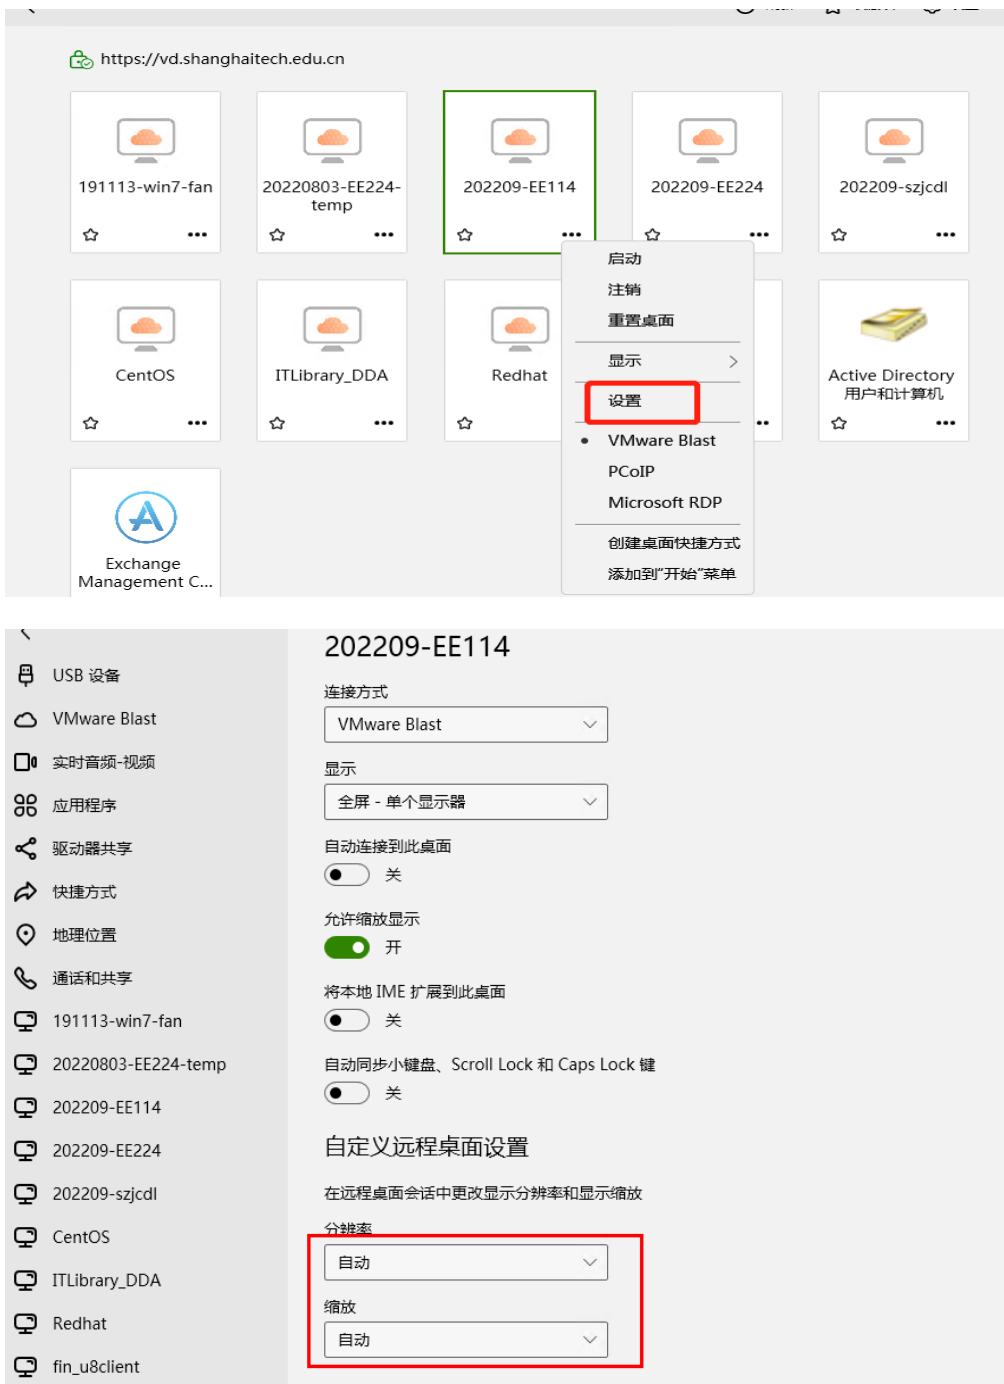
https://vd.shanghaitech.edu.cn

191113-win7-fan

20220803-EE224-temp

202209-EE114

202209-EE224

202209-szjcdl

CentOS

ITLibrary_DDA

Redhat

Active Directory 用户和计算机

Exchange Management C...

启动
注销
重置桌面
显示
设置
VMware Blast
PCoIP
Microsoft RDP
创建桌面快捷方式
添加到"开始"菜单

USB 设备
VMware Blast
实时音频-视频
应用程序
驱动器共享
快捷方式
地理位置
通话和共享
191113-win7-fan
20220803-EE224-temp
202209-EE114
202209-EE224
202209-szjcdl
CentOS
ITLibrary_DDA
Redhat
fin_u8client

202209-EE114

连接方式
VMware Blast

显示
全屏 - 单个显示器

自动连接到此桌面
关

允许缩放显示
开

将本地 IME 扩展到此桌面
关

自动同步小键盘、Scroll Lock 和 Caps Lock 键
关

自定义远程桌面设置

在远程桌面会话中更改显示分辨率和显示缩放

分辨率
自动

缩放
自动